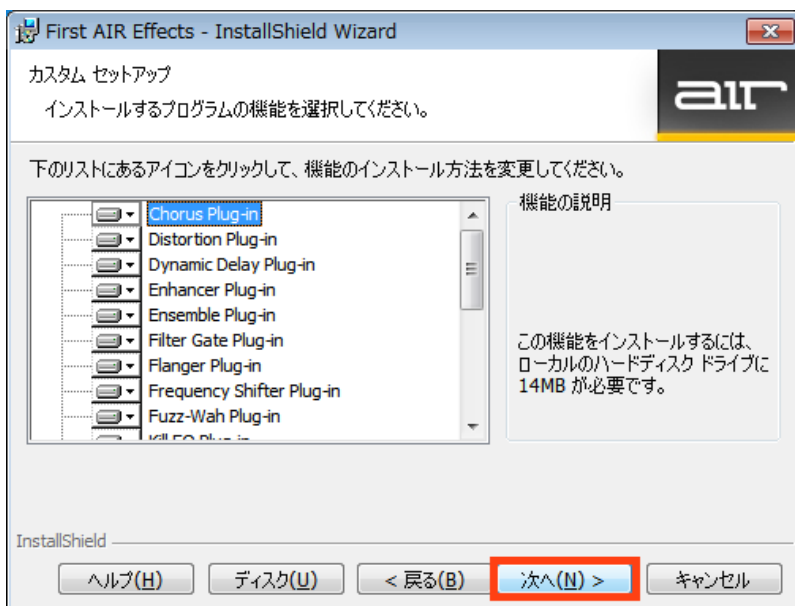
First AIR Effects - InstallShield Wizard

カスタム セットアップ

インストールするプログラムの機能を選択してください。

air

下のリストにあるアイコンをクリックして、機能のインストール方法を変更してください。

Chorus Plug-in
Distortion Plug-in
Dynamic Delay Plug-in
Enhancer Plug-in
Ensemble Plug-in
Filter Gate Plug-in
Flanger Plug-in
Frequency Shifter Plug-in
Fuzz-Wah Plug-in
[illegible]

機能の説明

この機能をインストールするには、ローカルのハードディスク ドライブに 14MB が必要です。

InstallShield

ヘルプ(H) ディスク(U) < 戻る(B) 次へ(N) > キャンセル